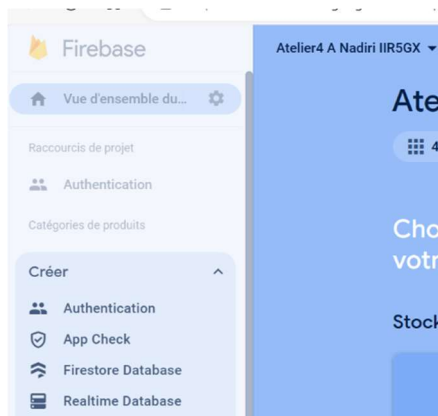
Firebase

Atelier4 A Nadiri IIR5GX

Vue d'ensemble du...

Raccourcis de projet

Authentication

Catégories de produits

Créer

Authentication

App Check

Firestore Database

Realtime Database

Ate

4

Cho
votr

Stock